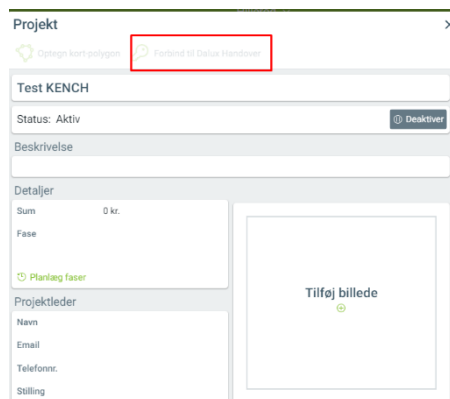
Projekt

>

Optegn kort-polygon

Forbind til Dalux Handover

Test KENCH

Status: Aktiv

Deaktiver

Beskrivelse

Detaljer

Sum 0 kr.

Fase

Planlæg faser

Tilføj billede

Projektleder

Navn

Email

Telefonnr.

Stilling